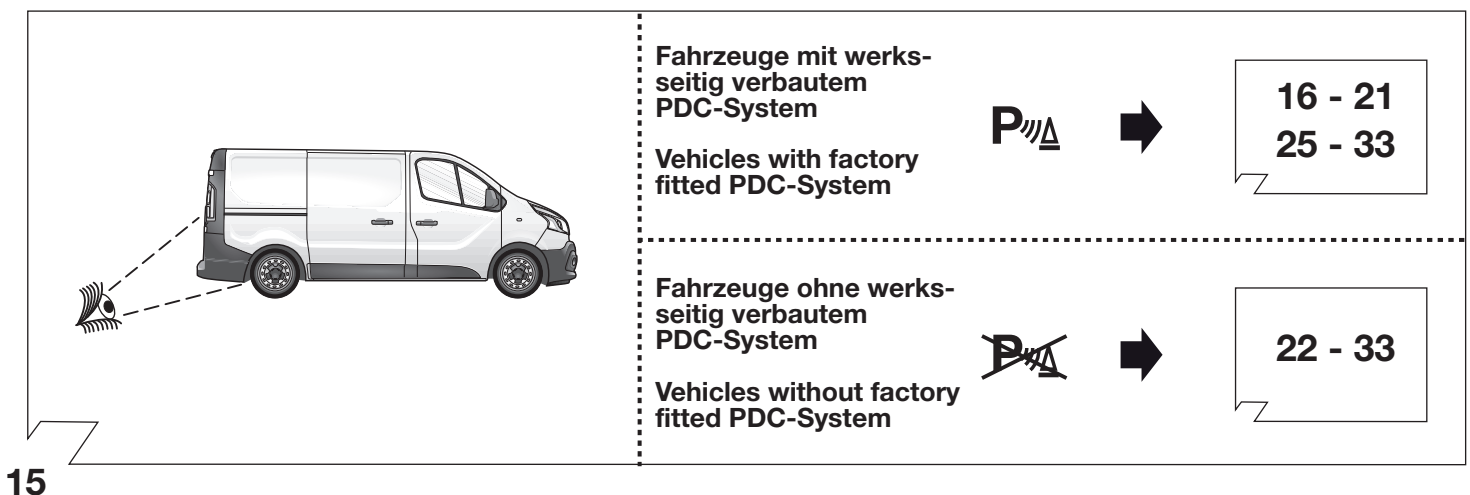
Fahrzeuge mit werksseitig verbautem PDC-System

Vehicles with factory fitted PDC-System

16 - 21
25 - 33

Fahrzeuge ohne werksseitig verbautem PDC-System

Vehicles without factory fitted PDC-System

22 - 33

15